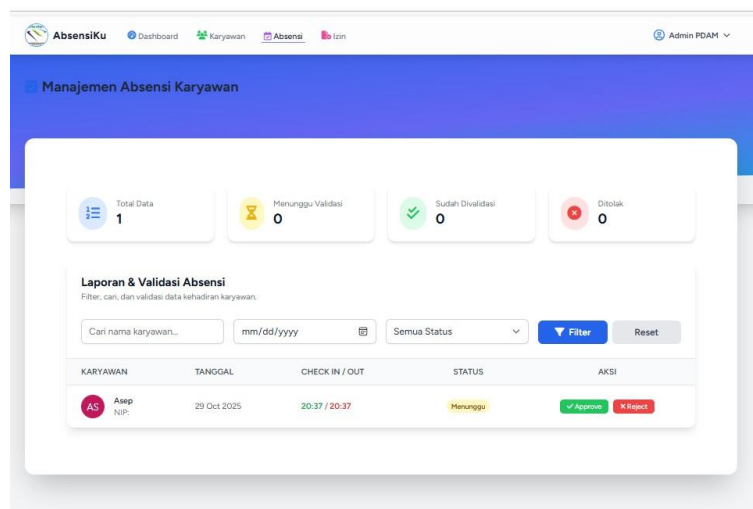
AbsensiKu Dashboard Karyawan Absensi Izin Admin PDAM

Manajemen Absensi Karyawan

Total Data
1

Menunggu Validasi
0

Sudah Divalidasi
0

Ditolak
0

Laporan & Validasi Absensi
Filter, cari, dan validasi data kehadiran karyawan.

Cari nama karyawan... mm/dd/yyyy Semua Status Filter Reset

| KARYAWAN | TANGGAL | CHECK IN / OUT | STATUS | AKSI |
|---|---|---|---|---|
| AS Asep NIP: | 29 Oct 2025 | 20:37 / 20:37 | Menunggu | ✓Approve ✕Reject |